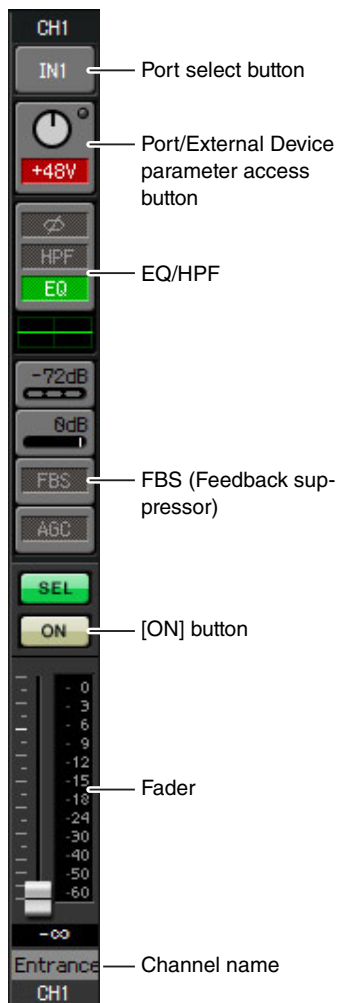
CH1

IN1

Port select button

+48V

Port/External Device parameter access button

Ø

HPF

EQ

EQ/HPF

-72dB

0dB

FBS

FBS (Feedback suppressor)

AGC

SEL

ON

[ON] button

- 0
- 3
- 6
- 9
-12
-15
-18
-24
-30
-40
-50
-60

Fader

-∞

Entrance

Channel name

CH1